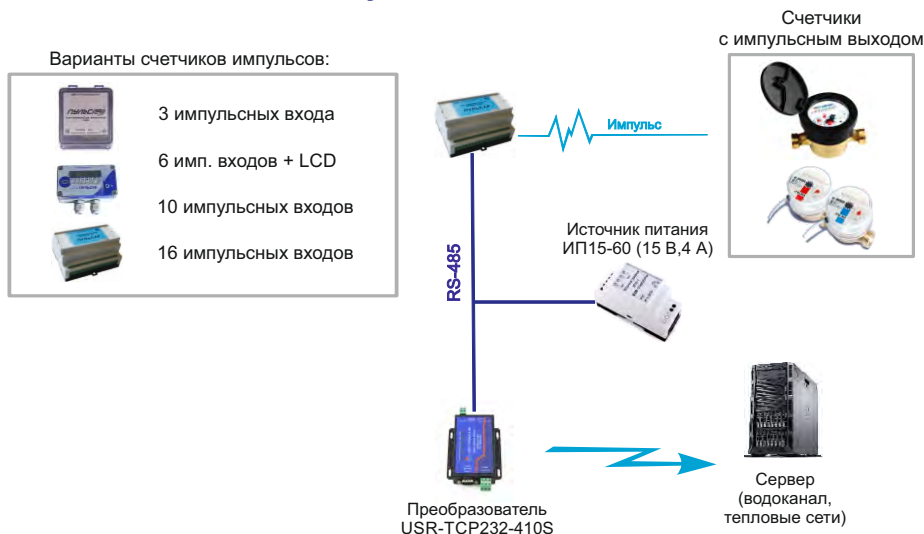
Варианты счетчиков импульсов:

3 импульсных входа

6 имп. входов + LCD

10 импульсных входов

16 импульсных входов

Счетчики
с импульсным выходом

Импульс

RS-485

Источник питания
ИП15-60 (15 В,4 А)

Преобразователь
USR-TCP232-410S

Сервер
(водоканал,
тепловые сети)